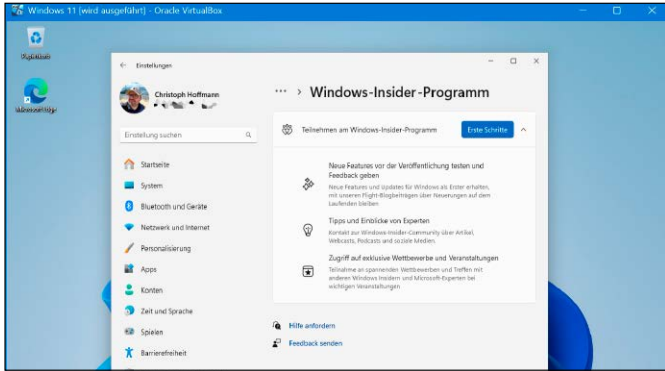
Windows 11 [wird ausgeführt] - Oracle VirtualBox

Papierkorb

Microsoft Edge

Einstellungen

Christoph Hoffmann

Einstellung suchen

Startseite
System
Bluetooth und Geräte
Netzwerk und Internet
Personalisierung
Apps
Konten
Zeit und Sprache
Spielen
Barrierefreiheit

··· > Windows-Insider-Programm

Teilnehmen am Windows-Insider-Programm

Erste Schritte

Neue Features vor der Veröffentlichung testen und Feedback geben
Neue Features und Updates für Windows als Erster erhalten, mit unseren Flight-Blogbeiträgen über Neuerungen auf dem Laufenden bleiben

Tipps und Einblicke von Experten
Kontakt zur Windows-Insider-Community über Artikel, Webcasts, Podcasts und soziale Medien.

Zugriff auf exklusive Wettbewerbe und Veranstaltungen
Teilnahme an spannenden Wettbewerben und Treffen mit anderen Windows Insidern und Microsoft-Experten bei wichtigen Veranstaltungen

Hilfe anfordern
Feedback senden